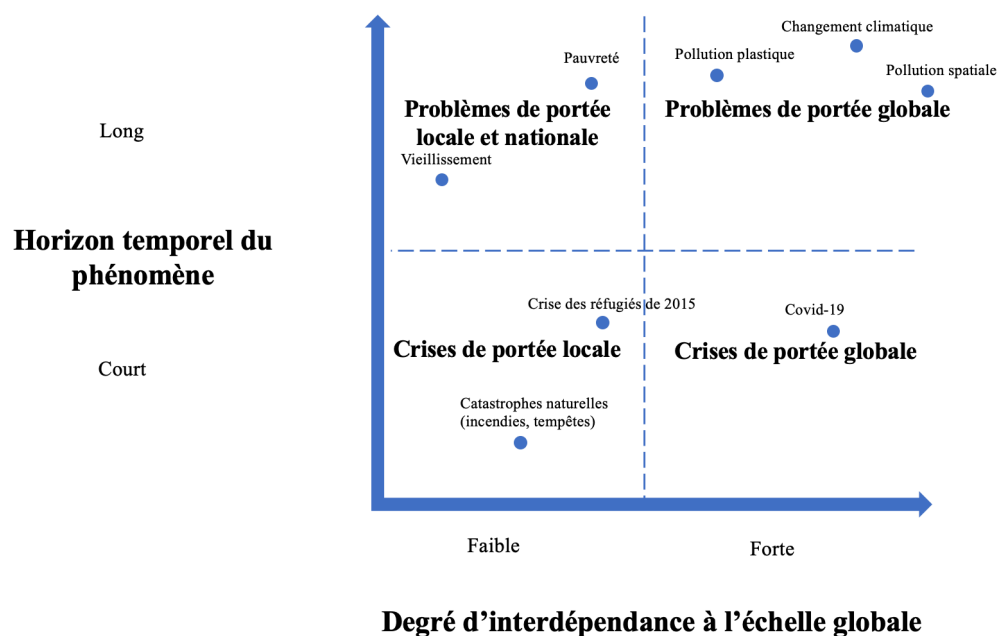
Changement climatique

Pauvreté

Pollution plastique

Pollution spatiale

Long

Problèmes de portée locale et nationale

Problèmes de portée globale

Vieillissement

Horizon temporel du phénomène

Crise des réfugiés de 2015

Covid-19

Court

Crises de portée locale

Crises de portée globale

Catastrophes naturelles (incendies, tempêtes)

Faible

Forte

Degré d'interdépendance à l'échelle globale